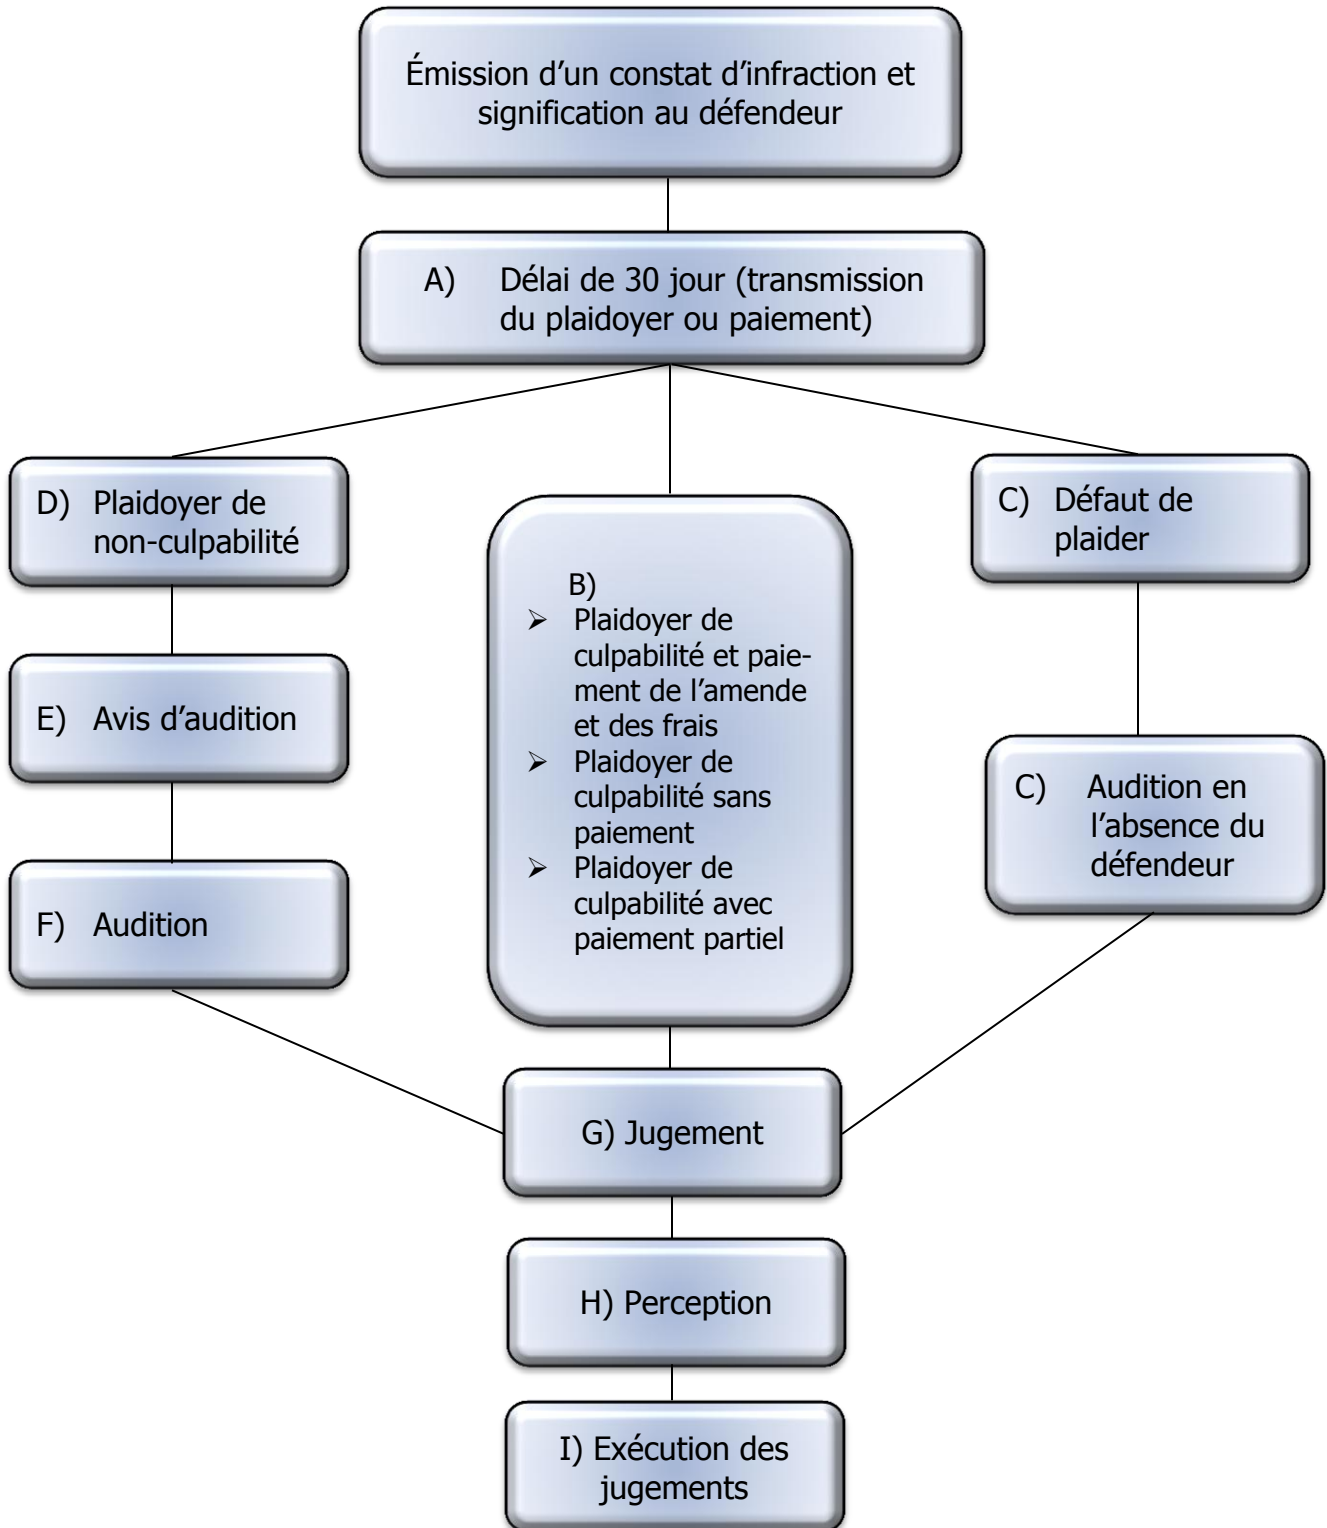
Émission d'un constat d'infraction et signification au défendeur

A) Délai de 30 jour (transmission du plaidoyer ou paiement)

D) Plaidoyer de non-culpabilité

E) Avis d'audition

F) Audition

B)
- Plaidoyer de culpabilité et paiement de l'amende et des frais
- Plaidoyer de culpabilité sans paiement
- Plaidoyer de culpabilité avec paiement partiel

C) Défaut de plaider

C) Audition en l'absence du défendeur

G) Jugement

H) Perception

I) Exécution des jugements